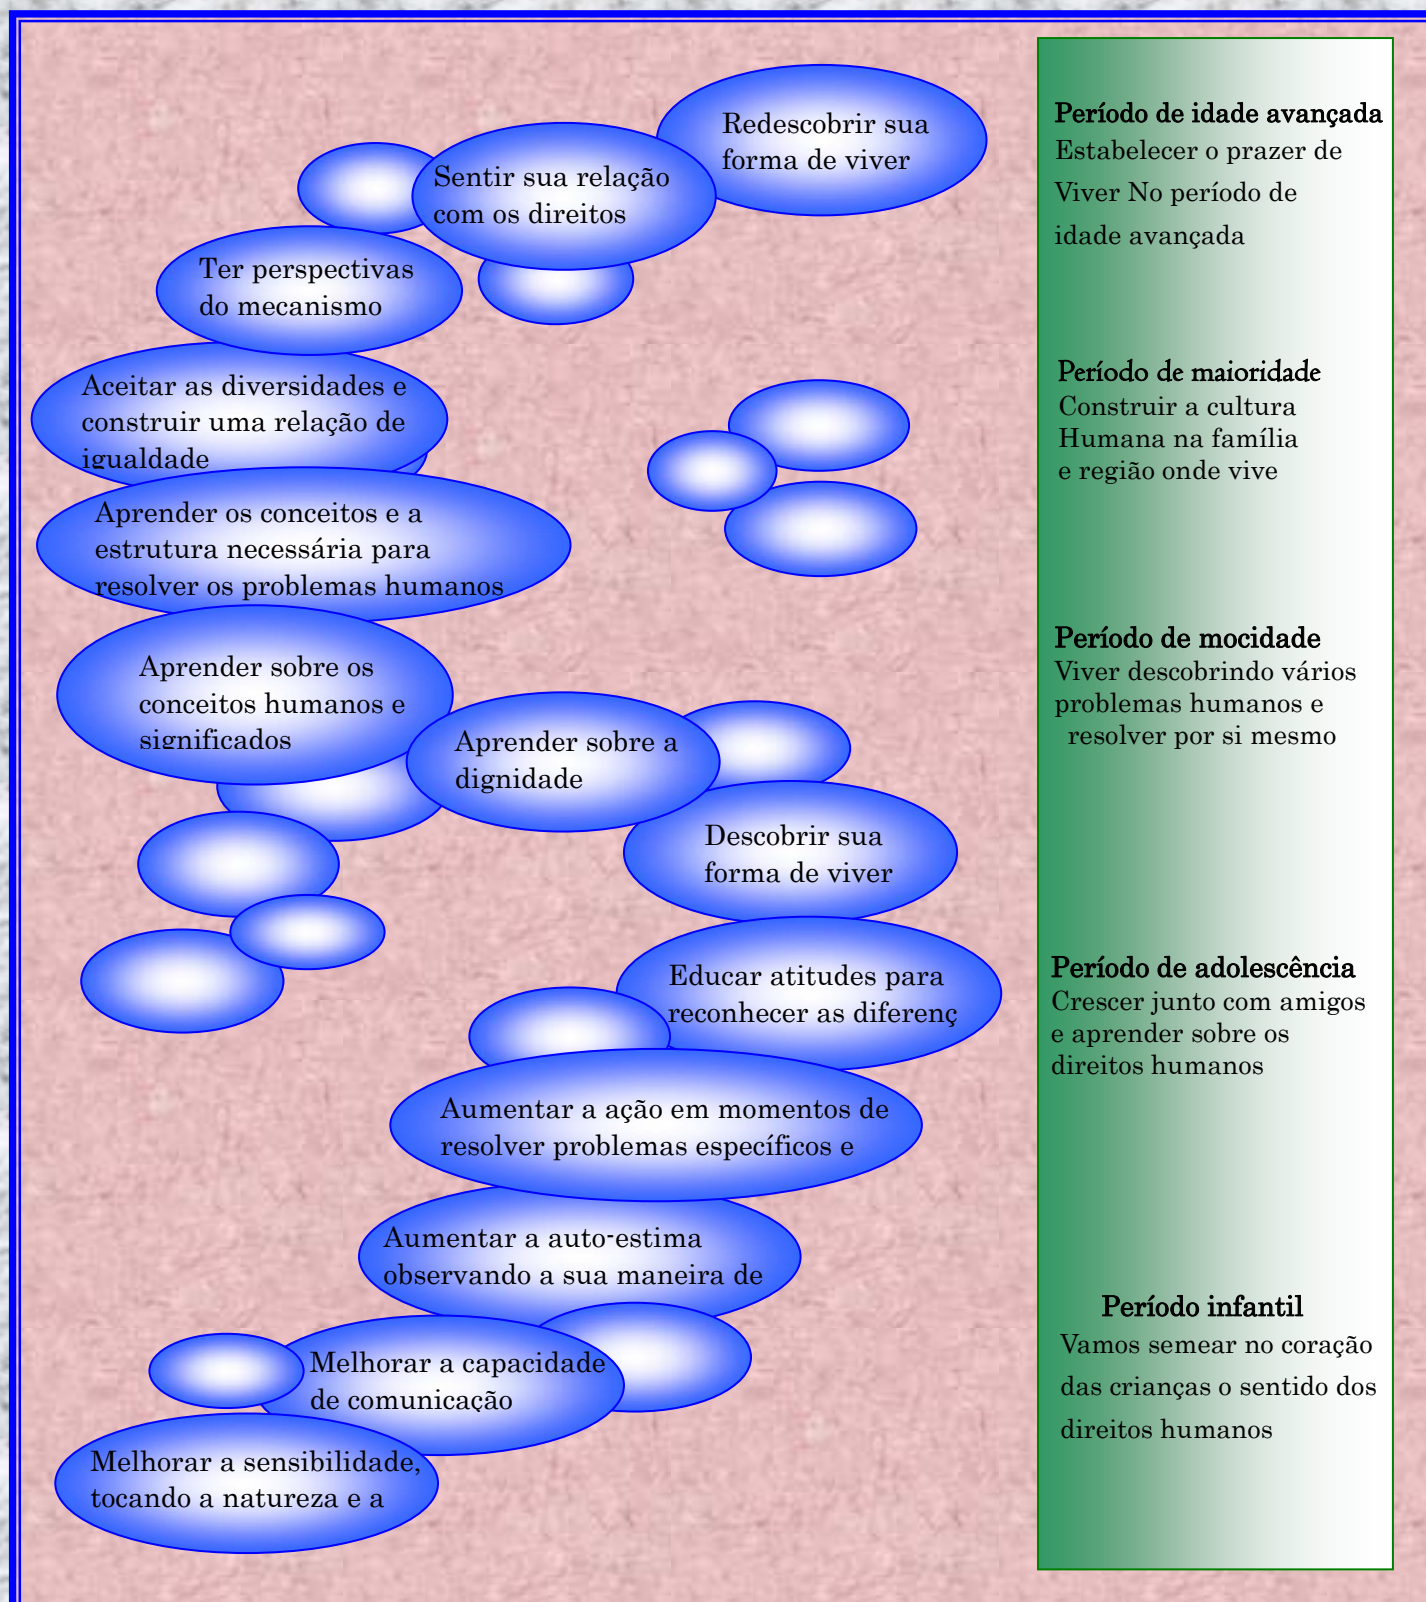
Redescobrir sua forma de viver

Sentir sua relação com os direitos

Ter perspectivas do mecanismo

Aceitar as diversidades e construir uma relação de igualdade

Aprender os conceitos e a estrutura necessária para resolver os problemas humanos

Aprender sobre os conceitos humanos e significados

Aprender sobre a dignidade

Descobrir sua forma de viver

Educar atitudes para reconhecer as diferenç

Aumentar a ação em momentos de resolver problemas específicos e

Aumentar a auto-estima observando a sua maneira de

Melhorar a capacidade de comunicação

Melhorar a sensibilidade, tocando a natureza e a

**Período de idade avançada**
Estabelecer o prazer de Viver No período de idade avançada

**Período de maioridade**
Construir a cultura Humana na família e região onde vive

**Período de mocidade**
Viver descobrindo vários problemas humanos e resolver por si mesmo

**Período de adolescência**
Crescer junto com amigos e aprender sobre os direitos humanos

**Período infantil**
Vamos semear no coração das crianças o sentido dos direitos humanos